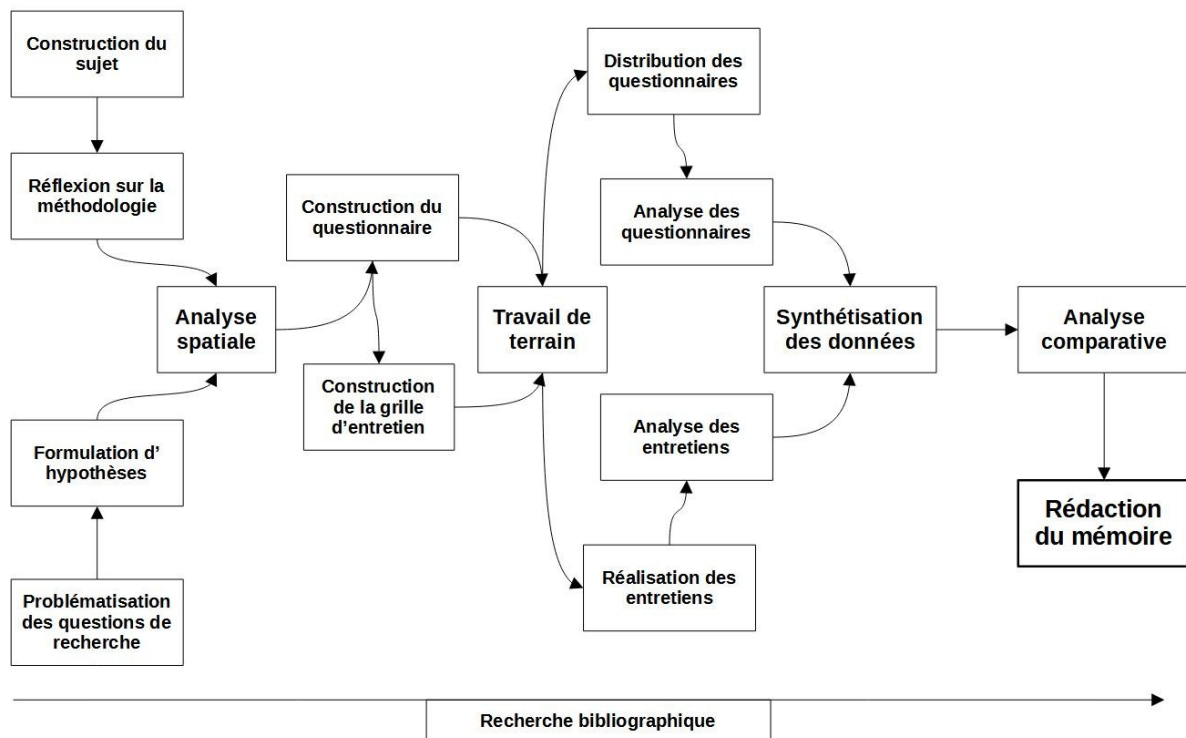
Construction du sujet

Réflexion sur la méthodologie

Formulation d' hypothèses

Problématisation des questions de recherche

Analyse spatiale

Construction du questionnaire

Construction de la grille d'entretien

Travail de terrain

Distribution des questionnaires

Analyse des questionnaires

Analyse des entretiens

Réalisation des entretiens

Synthétisation des données

Analyse comparative

Rédaction du mémoire

Recherche bibliographique